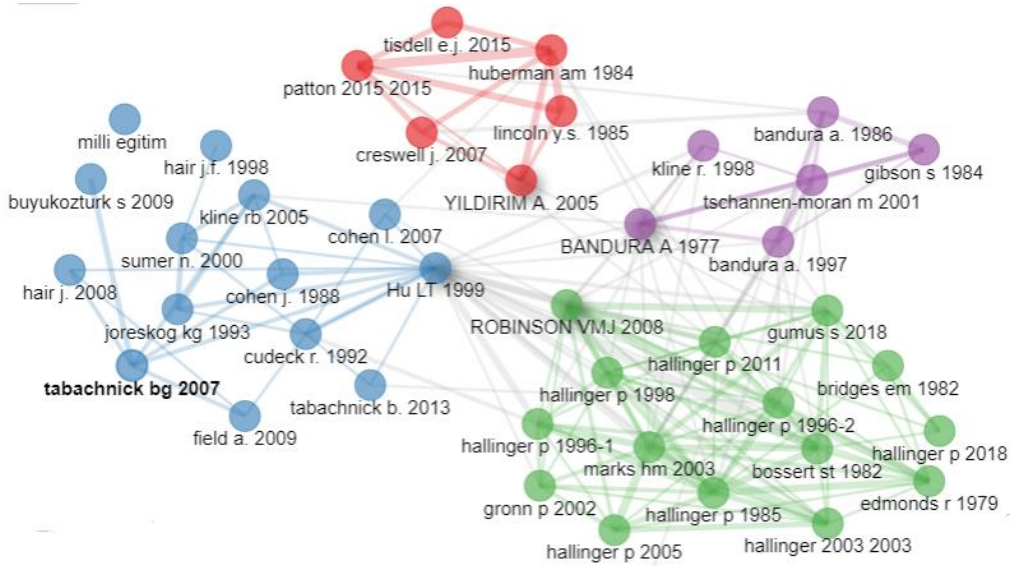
tisdell e.j. 2015
huberman am 1984
patton 2015 2015
lincoln y.s. 1985
creswell j. 2007
YILDIRIM A. 2005
milli egitim
hair j.f. 1998
buyukozturk s 2009
kline rb 2005
cohen l. 2007
sumer n. 2000
hair j. 2008
cohen j. 1988
Hu LT 1999
joreskog kg 1993
cudeck r. 1992
tabachnick bg 2007
tabachnick b. 2013
field a. 2009
bandura a. 1986
kline r. 1998
gibson s 1984
tschannen-moran m 2001
BANDURA A 1977
bandura a. 1997
ROBINSON VMJ 2008
gumus s 2018
hallinger p 2011
hallinger p 1998
bridges em 1982
hallinger p 1996-2
hallinger p 1996-1
hallinger p 2018
marks hm 2003
bossert st 1982
gronn p 2002
hallinger p 1985
edmonds r 1979
hallinger p 2005
hallinger 2003 2003